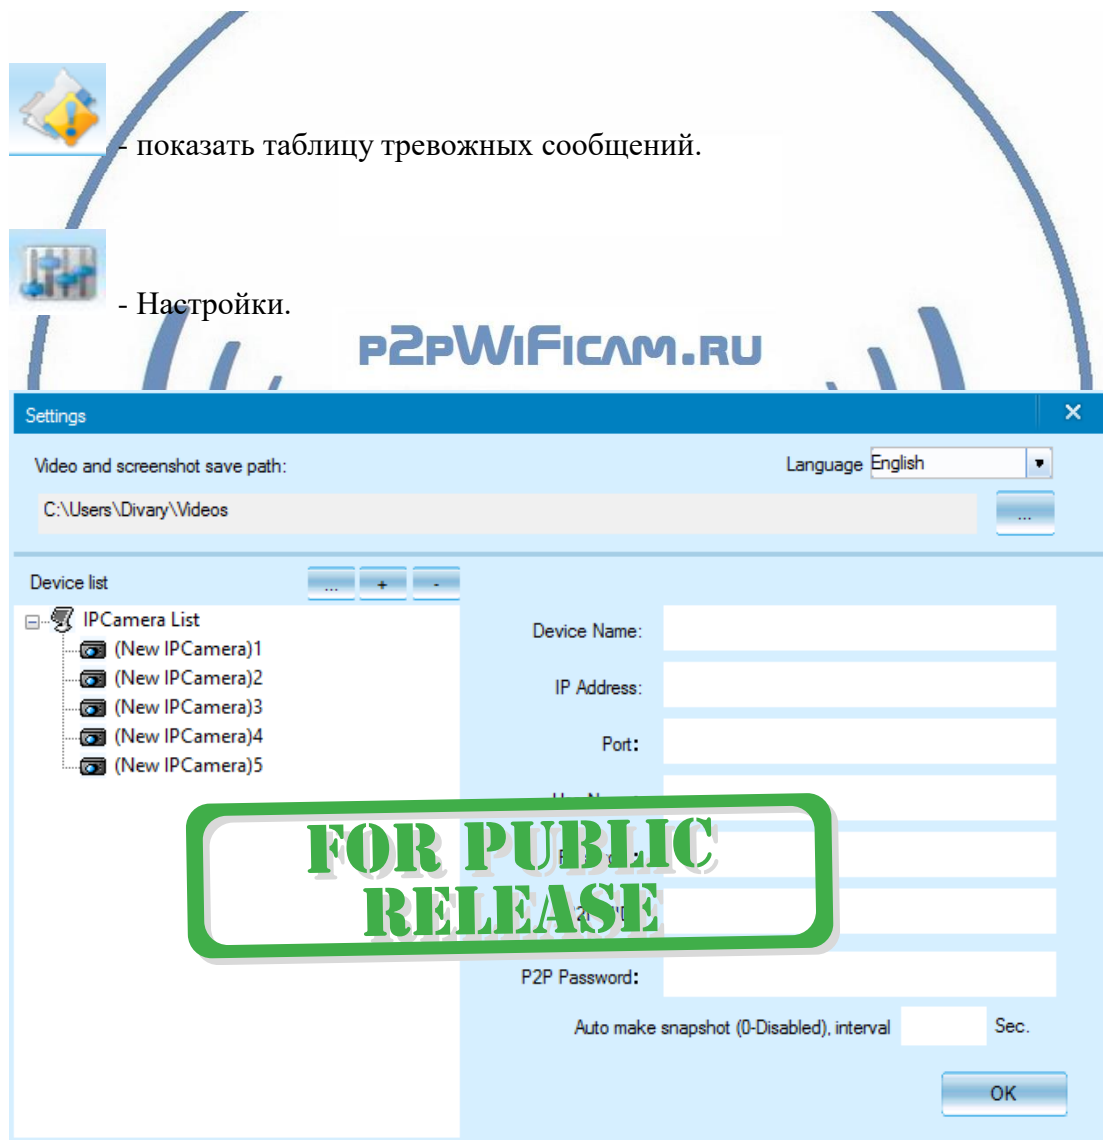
- показать таблицу тревожных сообщений.

- Настройки.

P2PWIFICAM.RU

Settings

×

Video and screenshot save path:

Language English

C:\Users\Divary\Videos

...

Device list

...

+

-

IPCamera List

(New IPCamera)1

(New IPCamera)2

(New IPCamera)3

(New IPCamera)4

(New IPCamera)5

Device Name:

IP Address:

Port:

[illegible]

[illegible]

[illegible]

FOR PUBLIC RELEASE

P2P Password:

Auto make snapshot (0-Disabled), interval

Sec.

OK